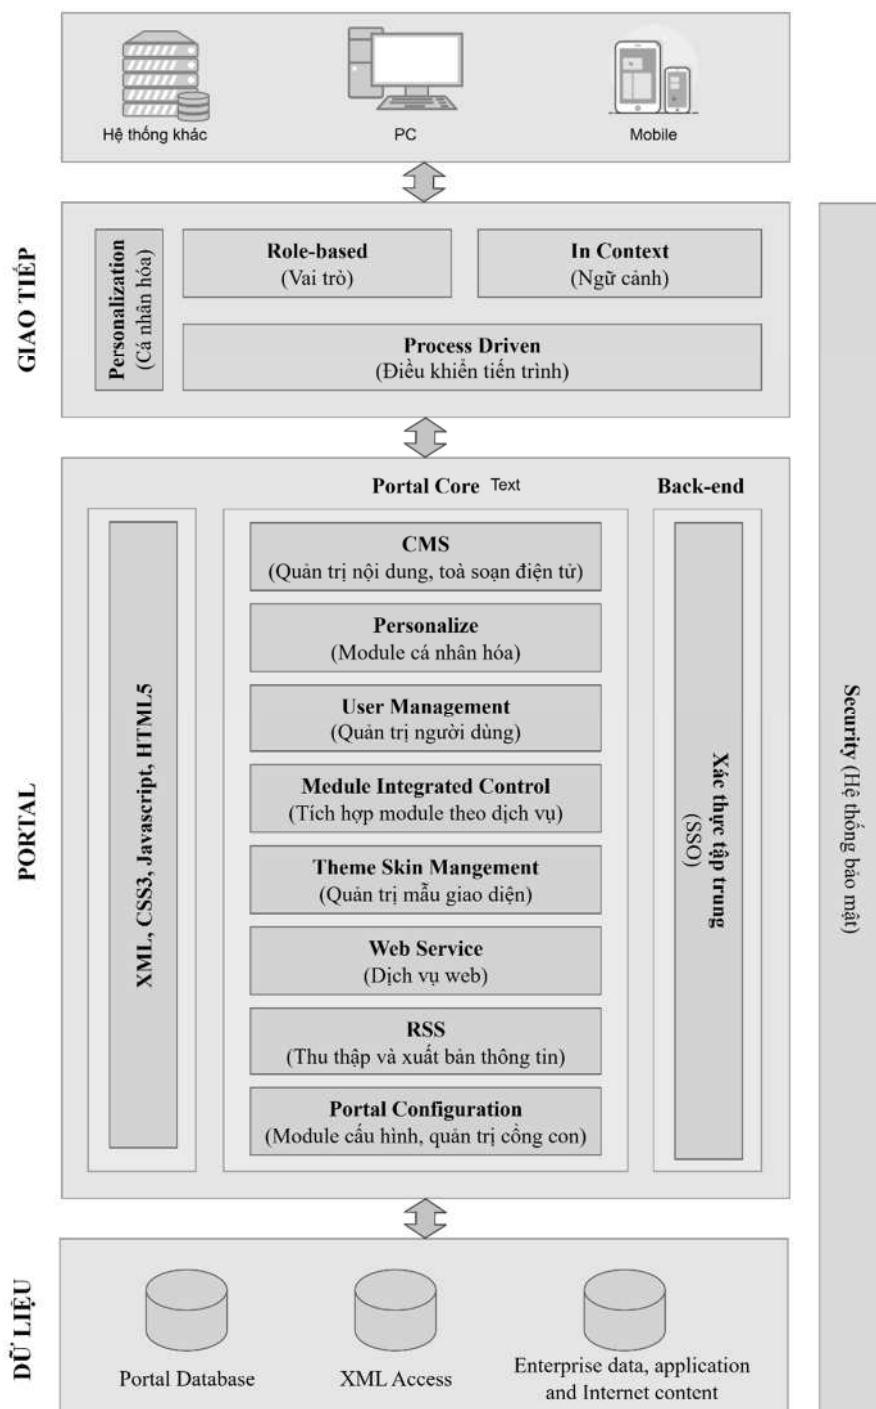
Hệ thống khác

PC

Mobile

GIAO TIẾP

Personalization
(Cá nhân hóa)

Role-based
(Vai trò)

In Context
(Ngữ cảnh)

Process Driven
(Điều khiển tiến trình)

PORTAL

Portal Core Text

Back-end

XML, CSS3, Javascript, HTML5

CMS
(Quản trị nội dung, toà soạn điện tử)

Personalize
(Module cá nhân hóa)

User Management
(Quản trị người dùng)

Medule Integrated Control
(Tích hợp module theo dịch vụ)

Theme Skin Mangement
(Quản trị mẫu giao diện)

Web Service
(Dịch vụ web)

RSS
(Thu thập và xuất bản thông tin)

Portal Configuration
(Module cấu hình, quản trị cổng con)

Xác thực tập trung
(SSO)

Security (Hệ thống bảo mật)

DỮ LIỆU

Portal Database

XML Access

Enterprise data, application and Internet content